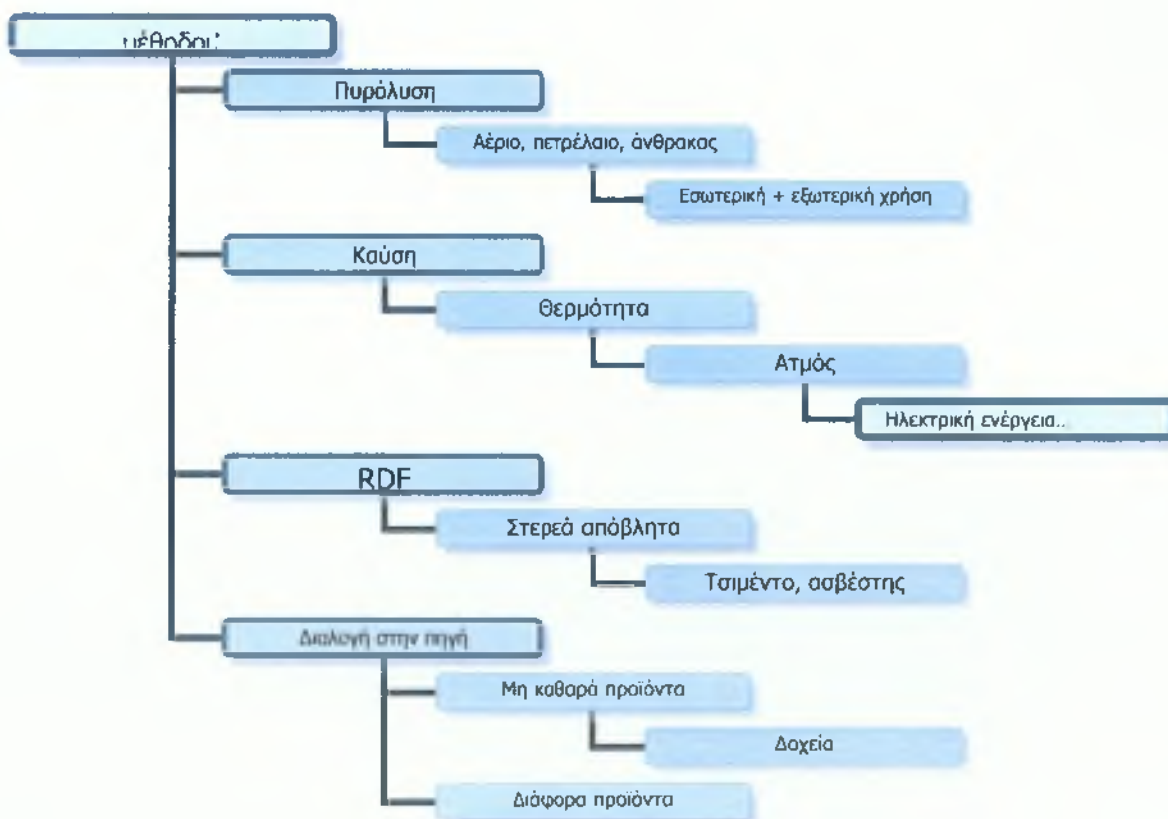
μέθοδοι:

Πυρόλυση

Αέριο, πετρέλαιο, άνθρακας

Εσωτερική + εξωτερική χρήση

Καύση

Θερμότητα

Ατμός

Ηλεκτρική ενέργεια..

RDF

Στερεά απόβλητα

Τσιμέντο, ασβέστης

Διαλογή στην πηγή

Μη καθαρά προϊόντα

Δοχεία

Διάφορα προϊόντα